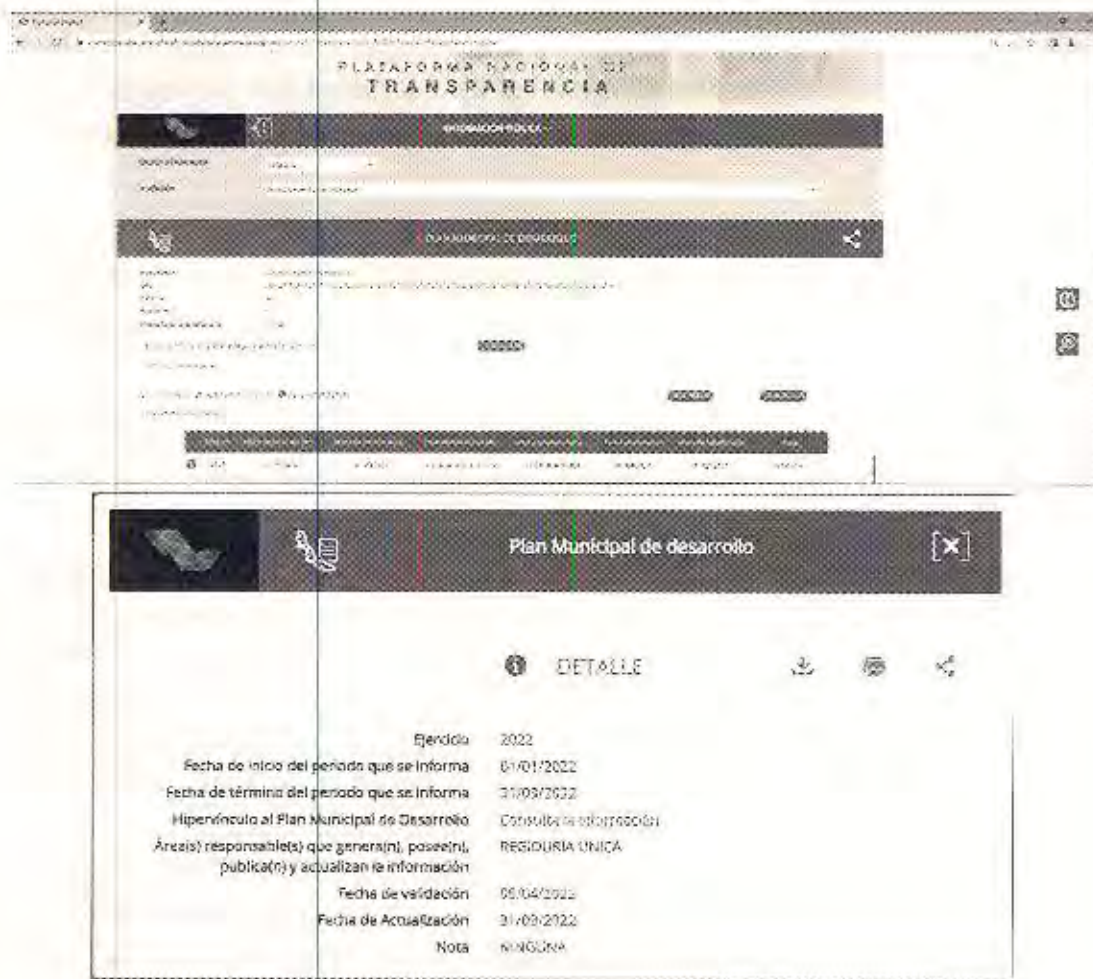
PLATAFORMA NACIONAL DE
TRANSPARENCIA

INFORMACIÓN PÚBLICA

Plan Municipal de desarrollo

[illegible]

Plan Municipal de desarrollo

DETALLE

Ejercicio 2022
Fecha de inicio del periodo que se informa 01/01/2022
Fecha de término del periodo que se informa 31/03/2022
Hipervínculo al Plan Municipal de Desarrollo Consulta la información
Área(s) responsable(s) que genera(n), posee(n), publica(n) y actualizan la información REGIDURIA UNICA
Fecha de validación 05/04/2022
Fecha de Actualización 31/03/2022
Nota NINGUNA